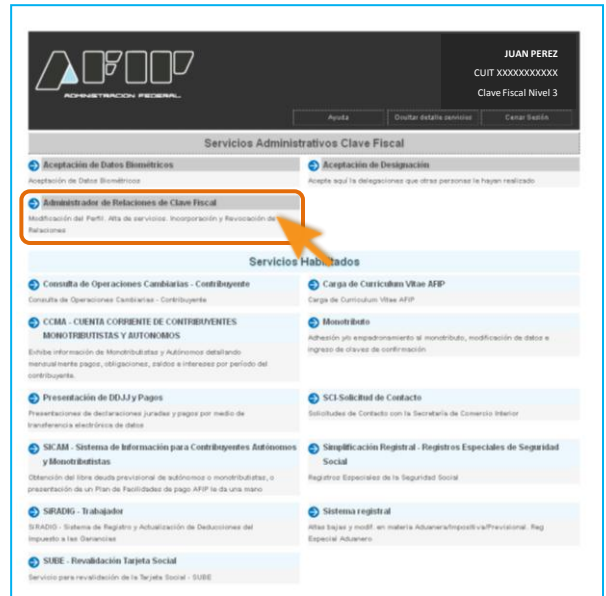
AFIP
ADMINISTRACION FEDERAL

JUAN PEREZ
CUIT XXXXXXXXXXX
Clave Fiscal Nivel 3

Ayuda | Ocultar detalle servicios | Cerrar Sesión

Servicios Administrativos Clave Fiscal

Aceptación de Datos Biométricos
Aceptación de Datos Biométricos

Aceptación de Designación
Acepte aquí la delegaciones que otras personas le hayan realizado

Administrador de Relaciones de Clave Fiscal
Modificación del Perfil. Alta de servicios. Incorporación y Revocación de Relaciones

Servicios Habilitados

Consulta de Operaciones Cambiarias - Contribuyente
Consulta de Operaciones Cambiarias - Contribuyente

Carga de Curriculum Vitae AFIP
Carga de Curriculum Vitae AFIP

CCMA - CUENTA CORRIENTE DE CONTRIBUYENTES MONOTRIBUTISTAS Y AUTONOMOS
Exhibe información de Monotributistas y Autónomos detallando mensualmente pagos, obligaciones, saldos e intereses por período del contribuyente.

Monotributo
Adhesión y/o empadronamiento al monotributo, modificación de datos e ingreso de claves de confirmación

Presentación de DDJJ y Pagos
Presentaciones de declaraciones juradas y pagos por medio de transferencia electrónica de datos

SCI-Solicitud de Contacto
Solicitudes de Contacto con la Secretaría de Comercio Interior

SICAM - Sistema de Información para Contribuyentes Autónomos y Monotributistas
Obtención del libre deuda previsional de autónomos o monotributistas, o presentación de un Plan de Facilidades de pago AFIP la da una mano

Simplificación Registral - Registros Especiales de Seguridad Social
Registros Especiales de la Seguridad Social

SIRADIG - Trabajador
SIRADIG - Sistema de Registro y Actualización de Deducciones del Impuesto a las Ganancias

Sistema registral
Altas bajas y modif. en materia Aduanera/Impositiva/Previsional. Reg Especial Aduanero

SUBE - Revalidación Tarjeta Social
Servicio para revalidación de la Tarjeta Social - SUBE